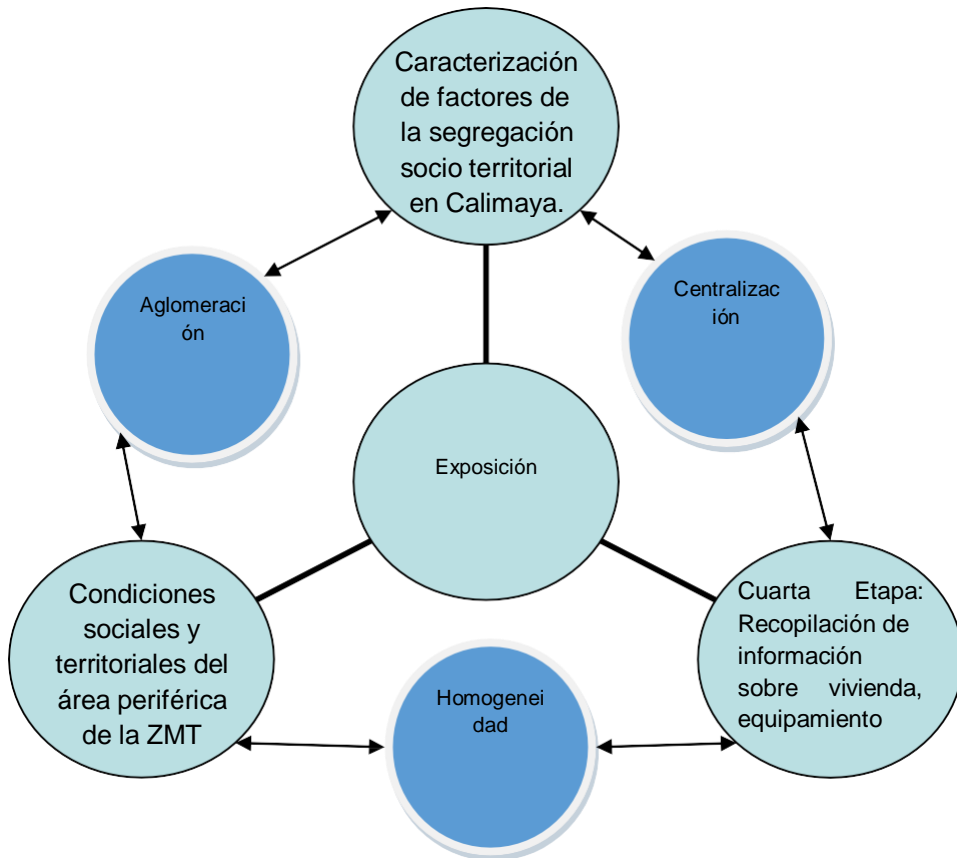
Caracterización de factores de la segregación socio territorial en Calimaya.

Aglomeraci ón

Centralizac ión

Exposición

Condiciones sociales y territoriales del área periférica de la ZMT

Homogenei dad

Cuarta Etapa: Recopilación de información sobre vivienda, equipamiento